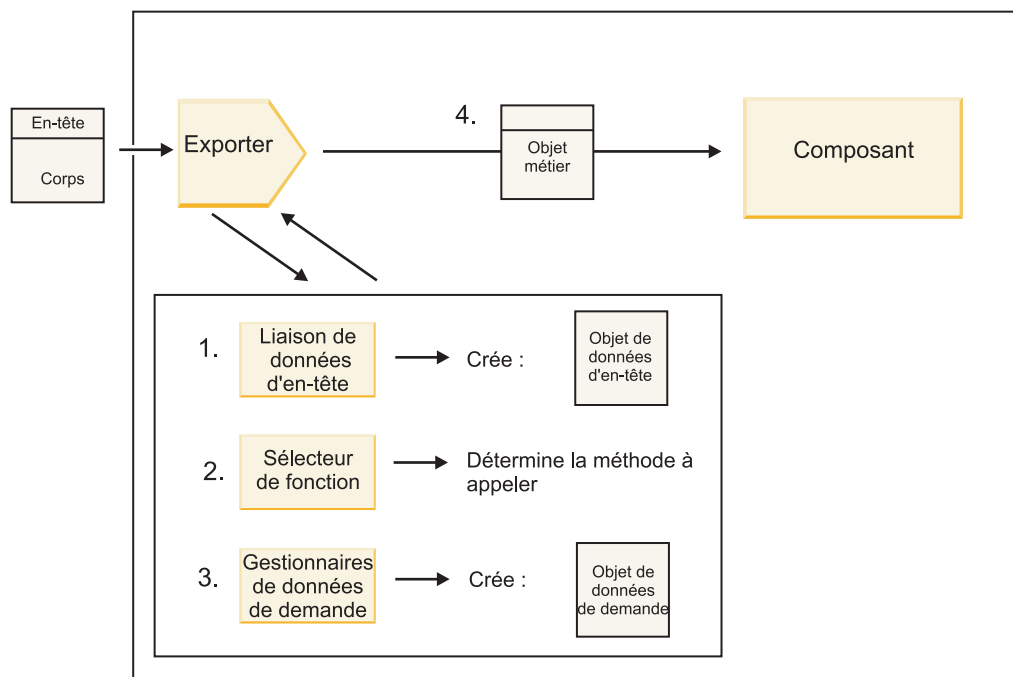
En-tête

Corps

Exporter

4.

Objet métier

Composant

1. Liaison de données d'en-tête

Crée :

Objet de données d'en-tête

2. Sélecteur de fonction

Détermine la méthode à appeler

3. Gestionnaires de données de demande

Crée :

Objet de données de demande